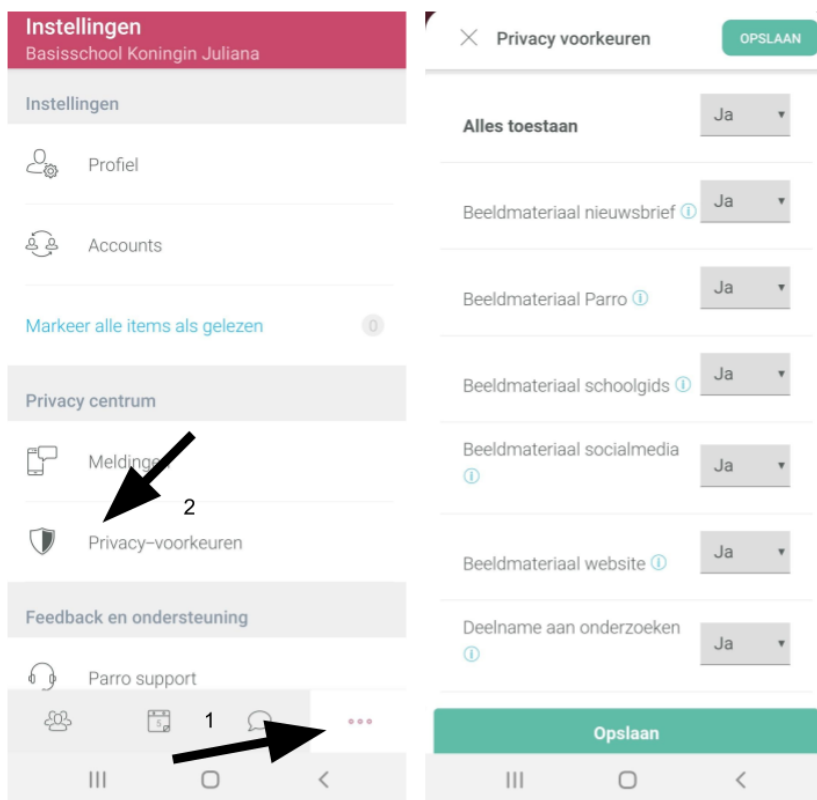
Instellingen
Basisschool Koningin Juliana

Instellingen

Profiel

Accounts

Markeer alle items als gelezen 0

Privacy centrum

Meldingen

2

Privacy-voorkeuren

Feedback en ondersteuning

Parro support

1

Privacy voorkeuren OPSLAAN

Alles toestaan Ja

Beeldmateriaal nieuwsbrief Ja

Beeldmateriaal Parro Ja

Beeldmateriaal schoolgids Ja

Beeldmateriaal socialmedia Ja

Beeldmateriaal website Ja

Deelname aan onderzoeken Ja

Opslaan